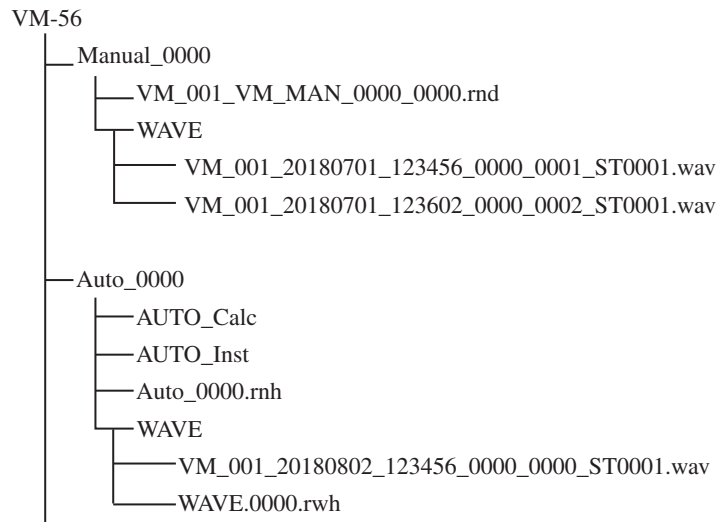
VM-56
Manual_0000
VM_001_VM_MAN_0000_0000.rnd
WAVE
VM_001_20180701_123456_0000_0001_ST0001.wav
VM_001_20180701_123602_0000_0002_ST0001.wav

Auto_0000
AUTO_Calc
AUTO_Inst
Auto_0000.rnh
WAVE
VM_001_20180802_123456_0000_0000_ST0001.wav
WAVE.0000.rwh